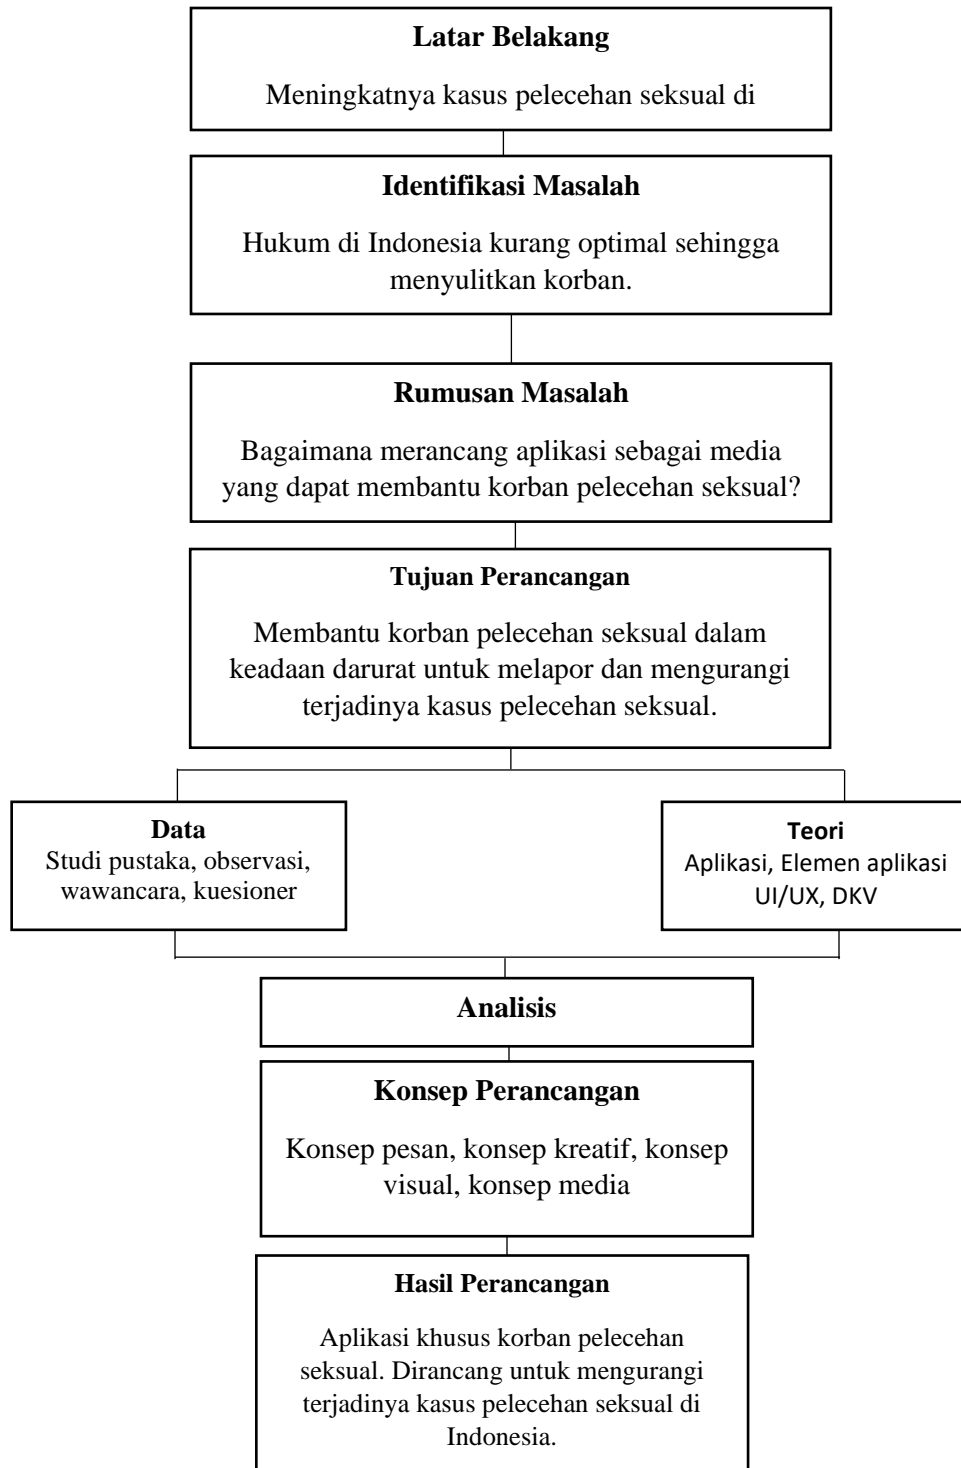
Latar Belakang

Meningkatnya kasus pelecehan seksual di

Identifikasi Masalah

Hukum di Indonesia kurang optimal sehingga menyulitkan korban.

Rumusan Masalah

Bagaimana merancang aplikasi sebagai media yang dapat membantu korban pelecehan seksual?

Tujuan Perancangan

Membantu korban pelecehan seksual dalam keadaan darurat untuk melapor dan mengurangi terjadinya kasus pelecehan seksual.

Data
Studi pustaka, observasi, wawancara, kuesioner

Teori
Aplikasi, Elemen aplikasi UI/UX, DKV

Analisis

Konsep Perancangan

Konsep pesan, konsep kreatif, konsep visual, konsep media

Hasil Perancangan

Aplikasi khusus korban pelecehan seksual. Dirancang untuk mengurangi terjadinya kasus pelecehan seksual di Indonesia.